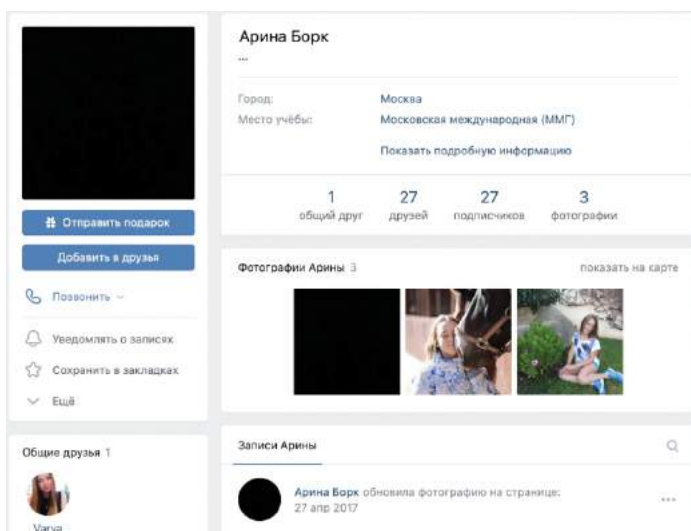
Арина Борк
...

Город: Москва
Место учёбы: Московская международная (ММГ)

Показать подробную информацию

1 общий друг
27 друзей
27 подписчиков
3 фотографии

Отправить подарок
Добавить в друзья
Позвонить
Уведомлять о записях
Сохранить в закладках
Ещё

Фотографии Арины 3
показать на карте

Общие друзья 1
Varya

Записи Арины

Арина Борк обновила фотографию на странице:
27 апр 2017